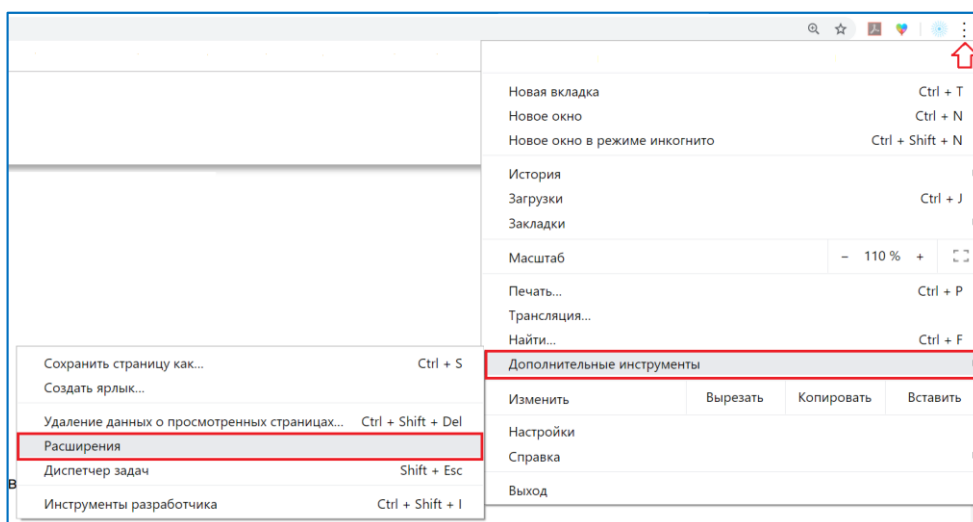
Новая вкладка Ctrl + T
Новое окно Ctrl + N
Новое окно в режиме инкогнито Ctrl + Shift + N

История
Загрузки Ctrl + J
Закладки

Масштаб – 110 % +

Печать... Ctrl + P
Трансляция...
Найти... Ctrl + F
Дополнительные инструменты

Изменить Вырезать Копировать Вставить

Настройки
Справка

Выход

Сохранить страницу как... Ctrl + S
Создать ярлык...

Удаление данных о просмотренных страницах... Ctrl + Shift + Del
Расширения
Диспетчер задач Shift + Esc

Инструменты разработчика Ctrl + Shift + I